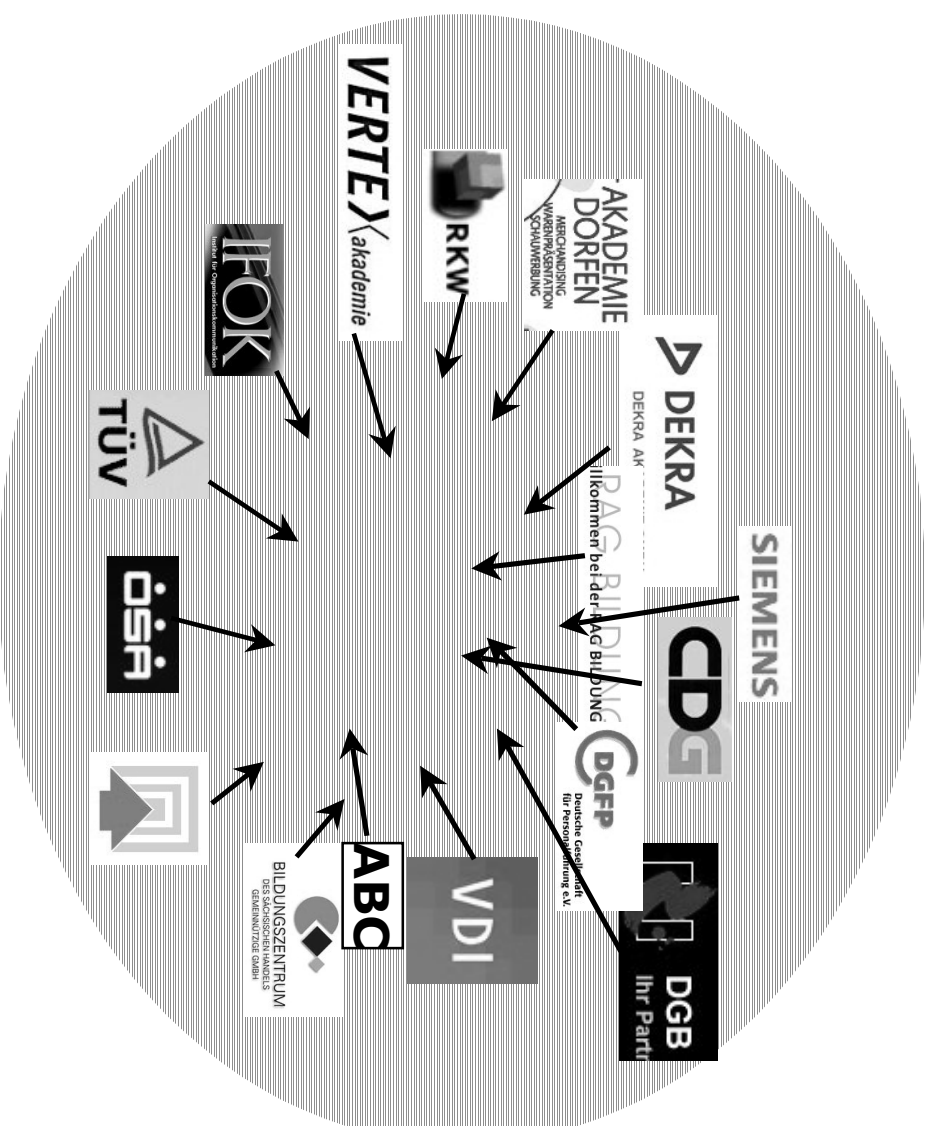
VERTEX akademie

RKW

AKADEMIE DORFEN
MERCHANDISING
WARENPRÄSENTATION
SCHAUWERBUNG

IFOK
Institut für Organisationskommunikation

DEKRA
DEKRA AK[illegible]

TÜV

llkommen bei der RAG BILDUNG

SIEMENS

ÖSA

CDG

DGFP
Deutsche Gesellschaft für Personalführung e.V.

ABC

VDI

BILDUNGSZENTRUM
DES SÄCHSISCHEN HANDELS
GEMEINNÜTZIGE GMBH

DGB
Ihr Partn